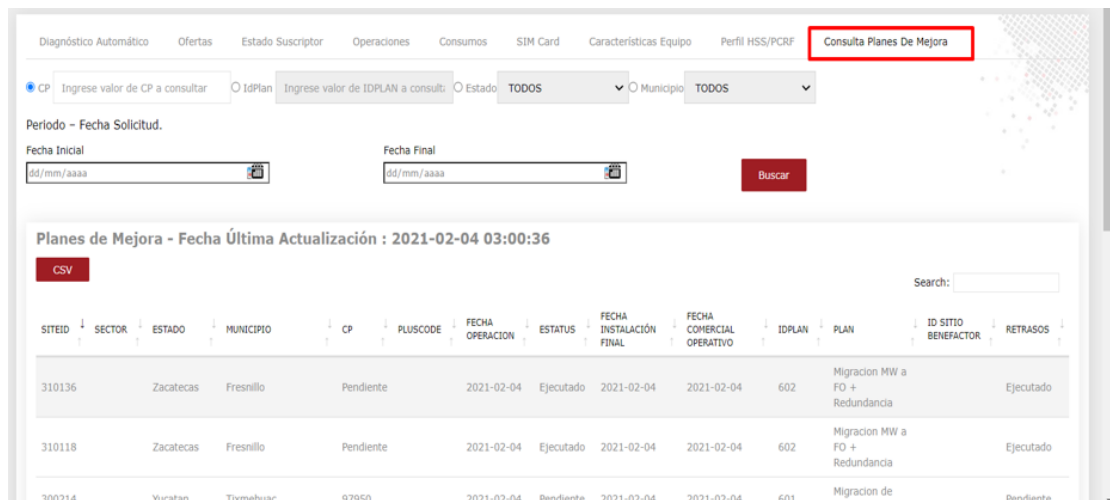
Diagnóstico Automático Ofertas Estado Suscriptor Operaciones Consumos SIM Card Características Equipo Perfil HSS/PCRF Consulta Planes De Mejora

CP Ingrese valor de CP a consultar IdPlan Ingrese valor de IDPLAN a consulta Estado TODOS Municipio TODOS

Periodo – Fecha Solicitud.

Fecha Inicial
dd/mm/aaaa

Fecha Final
dd/mm/aaaa

Buscar

Planes de Mejora - Fecha Última Actualización : 2021-02-04 03:00:36

CSV

Search:

| SITEID | SECTOR | ESTADO | MUNICIPIO | CP | PLUSCODE | FECHA OPERACION | ESTATUS | FECHA INSTALACIÓN FINAL | FECHA COMERCIAL OPERATIVO | IDPLAN | PLAN | ID SITIO BENEFACTOR | RETRASOS |
|---|---|---|---|---|---|---|---|---|---|---|---|---|---|
| 310136 | | Zacatecas | Fresnillo | Pendiente | | 2021-02-04 | Ejecutado | 2021-02-04 | 2021-02-04 | 602 | Migracion MW a FO + Redundancia | | Ejecutado |
| 310118 | | Zacatecas | Fresnillo | Pendiente | | 2021-02-04 | Ejecutado | 2021-02-04 | 2021-02-04 | 602 | Migracion MW a FO + Redundancia | | Ejecutado |
| 300214 | | Yucatan | Tixmehuac | 97950 | | 2021-02-04 | Pendiente | 2021-02-04 | 2021-02-04 | 601 | Migracion de | | Pendiente |